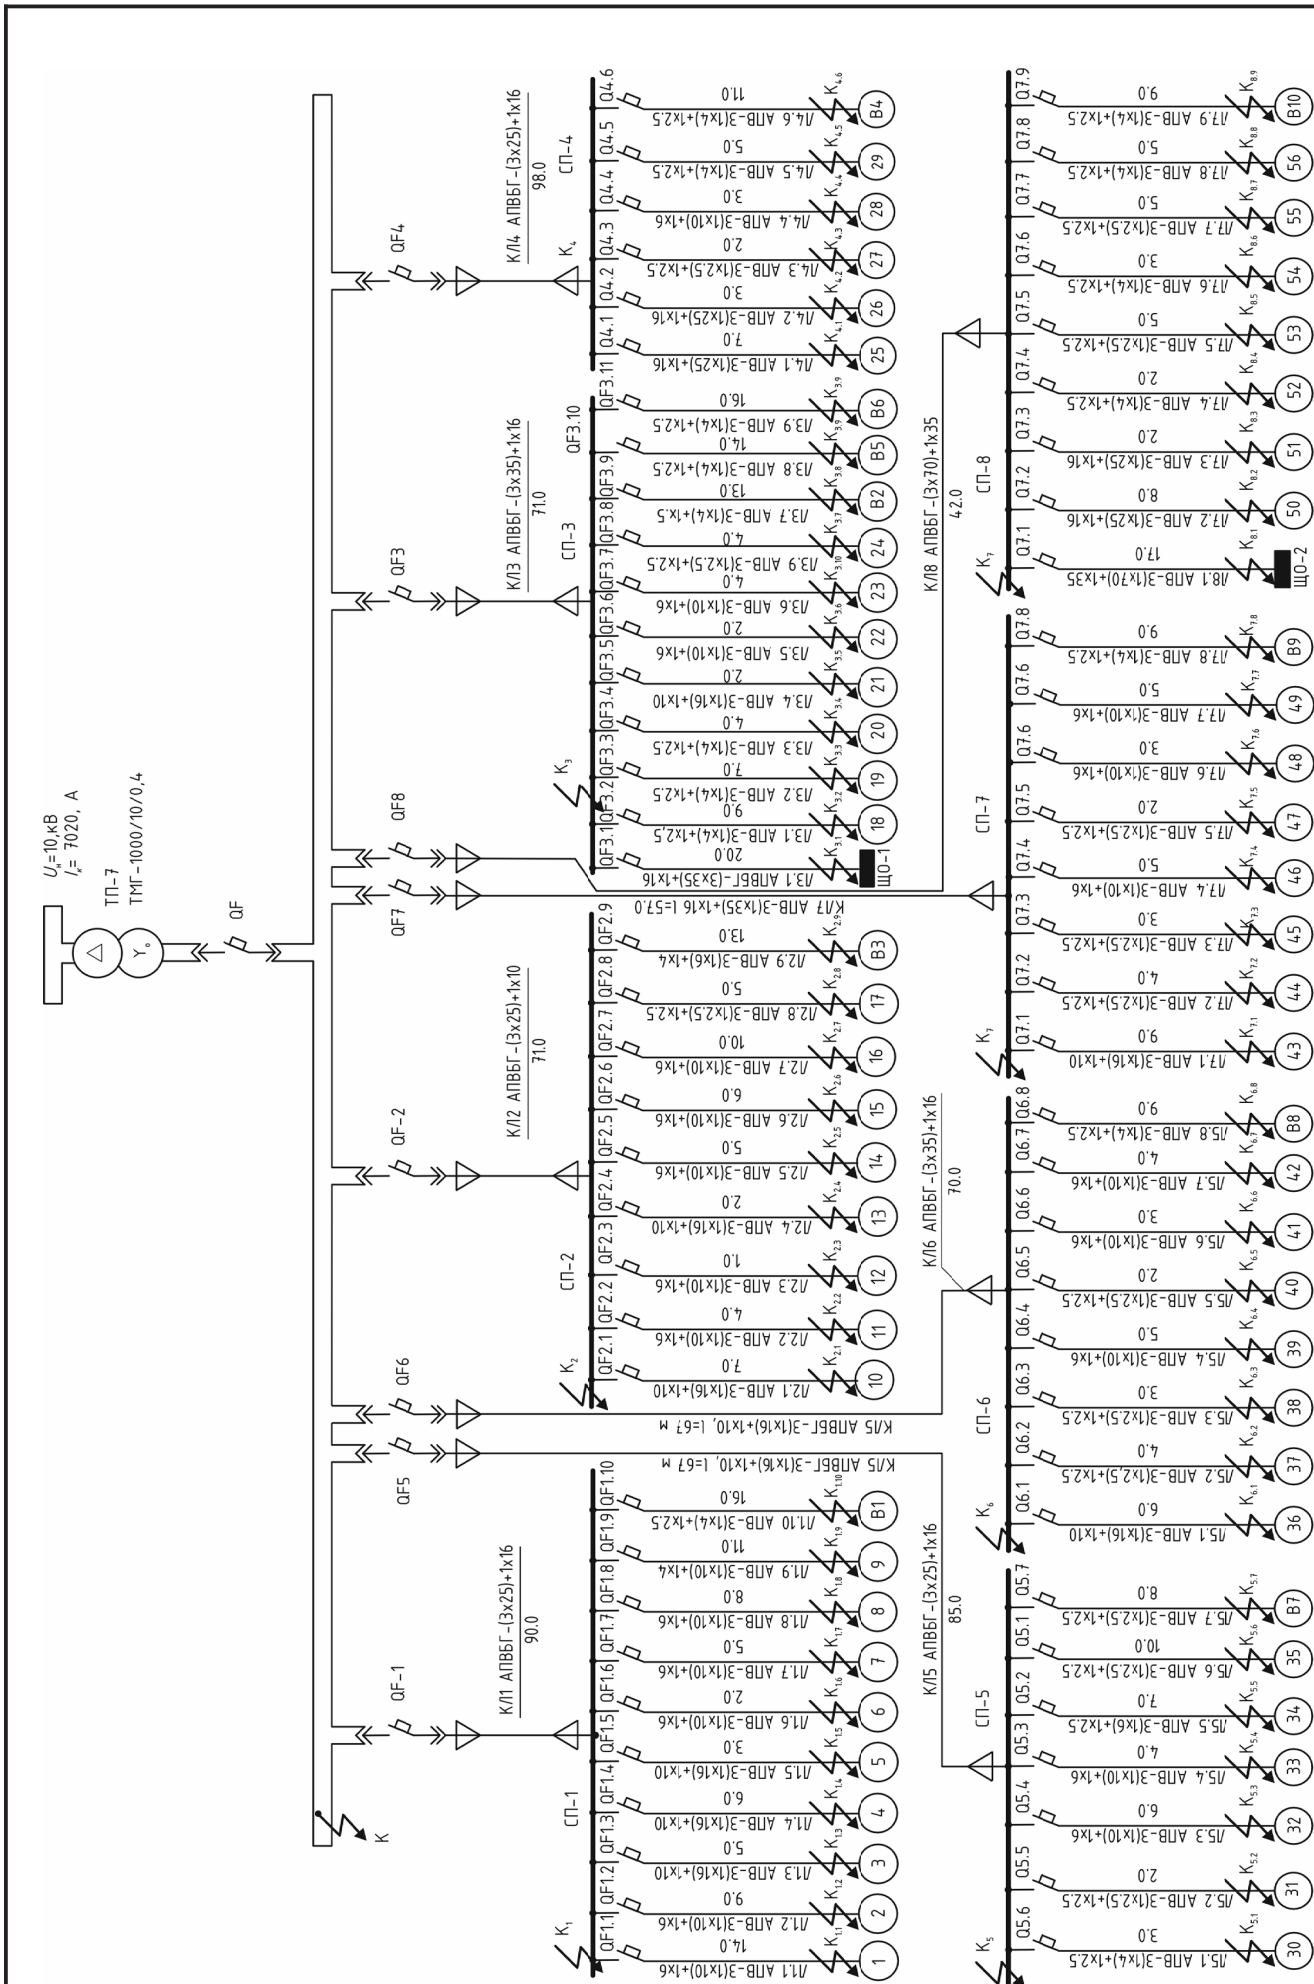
$U_н$=10 кВ
$I_к$= 7020, А
ТП-7
ТМГ-1000/10/0,4
QF
K
QF-1
QF5
QF6
QF-2
QF7
QF8
QF3
QF4

КЛ1 АПВБГ-(3х25)+1х16
90.0
СП-1
K₁
QF1.1 QF1.2 QF1.3 QF1.4 QF1.5 QF1.6 QF1.7 QF1.8 QF1.9 QF1.10
Л1.1 АПВ-3(1х10)+1х6 14.0
Л1.2 АПВ-3(1х10)+1х6 9.0
Л1.3 АПВ-3(1х16)+1х10 5.0
Л1.4 АПВ-3(1х16)+1х10 6.0
Л1.5 АПВ-3(1х16)+1х10 3.0
Л1.6 АПВ-3(1х10)+1х6 2.0
Л1.7 АПВ-3(1х10)+1х6 5.0
Л1.8 АПВ-3(1х10)+1х6 8.0
Л1.9 АПВ-3(1х10)+1х4 11.0
Л1.10 АПВ-3(1х4)+1х2.5 16.0
K1.1 K1.2 K1.3 K1.4 K1.5 K1.6 K1.7 K1.8 K1.9 K1.10
1 2 3 4 5 6 7 8 9 В1
КЛ5 АПВБГ-3(1х16)+1х10, l=67 м

КЛ2 АПВБГ-(3х25)+1х10
71.0
СП-2
K₂
QF2.1 QF2.2 QF2.3 QF2.4 QF2.5 QF2.6 QF2.7 QF2.8 QF2.9
Л2.1 АПВ-3(1х16)+1х10 7.0
Л2.2 АПВ-3(1х10)+1х6 4.0
Л2.3 АПВ-3(1х10)+1х6 1.0
Л2.4 АПВ-3(1х16)+1х10 2.0
Л2.5 АПВ-3(1х10)+1х6 5.0
Л2.6 АПВ-3(1х10)+1х6 6.0
Л2.7 АПВ-3(1х16)+1х10 10.0
Л2.8 АПВ-3(1х2.5)+1х2.5 5.0
Л2.9 АПВ-3(1х6)+1х4 13.0
K2.1 K2.2 K2.3 K2.4 K2.5 K2.6 K2.7 K2.8 K2.9
10 11 12 13 14 15 16 17 В3
КЛ5 АПВБГ-3(1х16)+1х10, l=67 м
КЛ7 АПВ-3(1х35)+1х16 l=57.0

КЛ3 АПВБГ-(3х35)+1х16
71.0
СП-3
K₃
QF3.1 QF3.2 QF3.3 QF3.4 QF3.5 QF3.6 QF3.7 QF3.8 QF3.9 QF3.10 QF3.11
Л3.1 АПВБГ-(3х35)+1х16 20.0
ЩО-1
Л3.1 АПВ-3(1х4)+1х2.5 9.0
Л3.2 АПВ-3(1х4)+1х2.5 7.0
Л3.3 АПВ-3(1х4)+1х2.5 4.0
Л3.4 АПВ-3(1х16)+1х10 2.0
Л3.5 АПВ-3(1х10)+1х6 2.0
Л3.6 АПВ-3(1х10)+1х6 4.0
Л3.9 АПВ-3(1х2.5)+1х2.5 4.0
Л3.7 АПВ-3(1х4)+1х.5 13.0
Л3.8 АПВ-3(1х4)+1х2.5 14.0
Л3.9 АПВ-3(1х4)+1х2.5 16.0
K3.1 K3.2 K3.3 K3.4 K3.5 K3.6 K3.10 K3.7 K3.8 K3.9
18 19 20 21 22 23 24 В2 В5 В6

КЛ4 АПВБГ-(3х25)+1х16
98.0
СП-4
K₄
Q4.1 Q4.2 Q4.3 Q4.4 Q4.5 Q4.6
Л4.1 АПВ-3(1х25)+1х16 7.0
Л4.2 АПВ-3(1х25)+1х16 3.0
Л4.3 АПВ-3(1х2.5)+1х2.5 2.0
Л4.4 АПВ-3(1х10)+1х6 3.0
Л4.5 АПВ-3(1х4)+1х2.5 5.0
Л4.6 АПВ-3(1х4)+1х2.5 11.0
K4.1 K4.2 K4.3 K4.4 K4.5 K4.6
25 26 27 28 29 В4

КЛ5 АПВБГ-(3х25)+1х16
85.0
СП-5
K₅
Q5.6 Q5.5 Q5.4 Q5.3 Q5.2 Q5.1 Q5.7
Л5.1 АПВ-3(1х4)+1х2.5 3.0
Л5.2 АПВ-3(1х2.5)+1х2.5 2.0
Л5.3 АПВ-3(1х10)+1х6 6.0
Л5.4 АПВ-3(1х10)+1х6 4.0
Л5.5 АПВ-3(1х6)+1х2.5 7.0
Л5.6 АПВ-3(1х2.5)+1х2.5 10.0
Л5.7 АПВ-3(1х2.5)+1х2.5 8.0
K5.1 K5.2 K5.3 K5.4 K5.5 K5.6 K5.7
30 31 32 33 34 35 В7

КЛ6 АПВБГ-(3х35)+1х16
70.0
СП-6
K₆
Q6.1 Q6.2 Q6.3 Q6.4 Q6.5 Q6.6 Q6.7 Q6.8
Л5.1 АПВ-3(1х16)+1х10 6.0
Л5.2 АПВ-3(1х2.5)+1х2.5 4.0
Л5.3 АПВ-3(1х2.5)+1х2.5 3.0
Л5.4 АПВ-3(1х10)+1х6 5.0
Л5.5 АПВ-3(1х2.5)+1х2.5 2.0
Л5.6 АПВ-3(1х10)+1х6 3.0
Л5.7 АПВ-3(1х10)+1х6 4.0
Л5.8 АПВ-3(1х4)+1х2.5 9.0
K6.1 K6.2 K6.3 K6.4 K6.5 K6.6 K6.7 K6.8
36 37 38 39 40 41 42 В8

СП-7
K₇
Q7.1 Q7.2 Q7.3 Q7.4 Q7.5 Q7.6 Q7.6 Q7.8
Л7.1 АПВ-3(1х16)+1х10 9.0
Л7.2 АПВ-3(1х2.5)+1х2.5 4.0
Л7.3 АПВ-3(1х2.5)+1х2.5 3.0
Л7.4 АПВ-3(1х10)+1х6 5.0
Л7.5 АПВ-3(1х2.5)+1х2.5 2.0
Л7.6 АПВ-3(1х10)+1х6 3.0
Л7.7 АПВ-3(1х10)+1х6 5.0
Л7.8 АПВ-3(1х4)+1х2.5 9.0
K7.1 K7.2 K7.3 K7.4 K7.5 K7.6 K7.7 K7.8
43 44 45 46 47 48 49 В9

КЛ8 АПВБГ-(3х70)+1х35
42.0
СП-8
K₇
Q7.1 Q7.2 Q7.3 Q7.4 Q7.5 Q7.6 Q7.7 Q7.8 Q7.9
Л8.1 АПВ-3(1х70)+1х35 17.0
ЩО-2
Л7.2 АПВ-3(1х25)+1х16 8.0
Л7.3 АПВ-3(1х25)+1х16 2.0
Л7.4 АПВ-3(1х4)+1х2.5 2.0
Л7.5 АПВ-3(1х2.5)+1х2.5 5.0
Л7.6 АПВ-3(1х4)+1х2.5 3.0
Л7.7 АПВ-3(1х2.5)+1х2.5 5.0
Л7.8 АПВ-3(1х4)+1х2.5 5.0
Л7.9 АПВ-3(1х4)+1х2.5 9.0
K8.1 K8.2 K8.3 K8.4 K8.5 K8.6 K8.7 K8.8 K8.9
50 51 52 53 54 55 56 В10